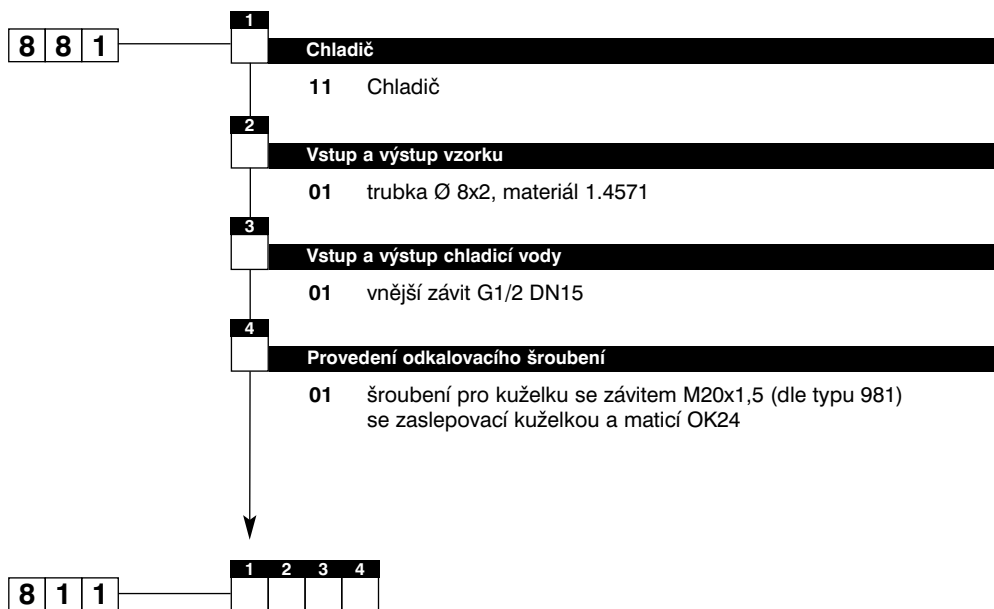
| 8 | 8 | 1 |
|---|---|---|

1
Chladič

11 Chladič

2
Vstup a výstup vzorku

01 trubka Ø 8x2, materiál 1.4571

3
Vstup a výstup chladicí vody

01 vnější závit G1/2 DN15

4
Provedení odkalovacího šroubení

01 šroubení pro kuželku se závitem M20x1,5 (dle typu 981) se zaslepovací kuželkou a maticí OK24

| 8 | 1 | 1 |
|---|---|---|

| 1 | 2 | 3 | 4 |
|---|---|---|---|
|  |  |  |  |